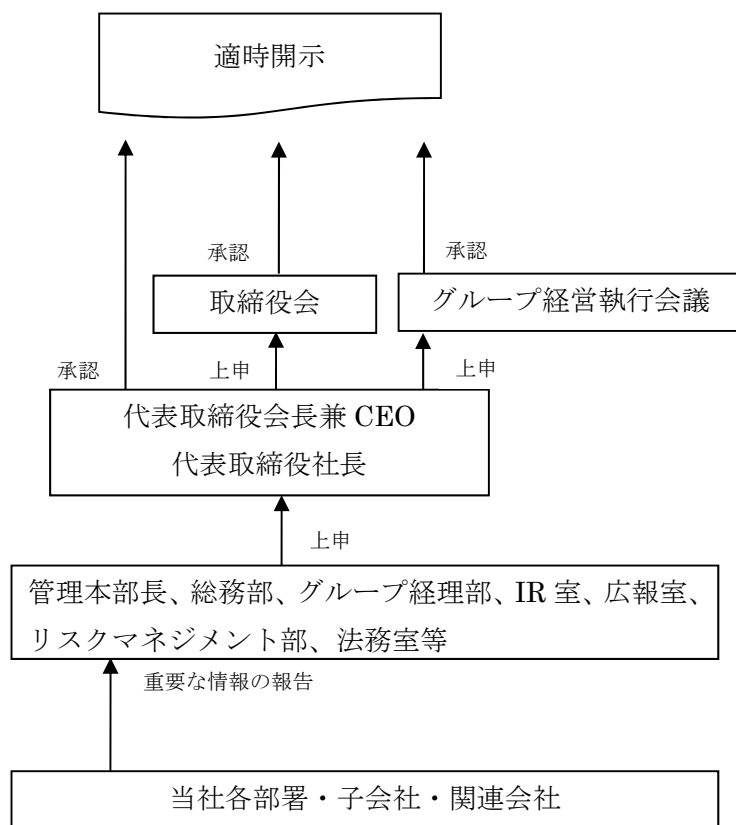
適時開示

承認

承認

取締役会

グループ経営執行会議

承認

上申

上申

代表取締役会長兼 CEO
代表取締役社長

上申

管理本部長、総務部、グループ経理部、IR 室、広報室、リスクマネジメント部、法務室等

重要な情報の報告

当社各部署・子会社・関連会社